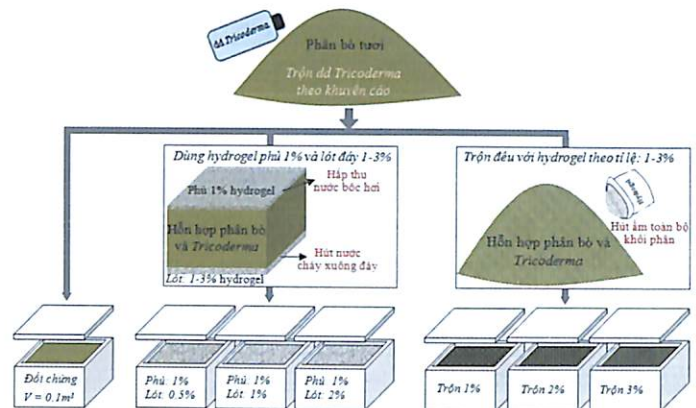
dd Tricoderma

Phân bò tươi
Trộn dd Tricoderma theo khuyến cáo

Dùng hydrogel phủ 1% và lót đáy 1-3%

Phủ 1% hydrogel

Hấp thu nước bốc hơi

Hỗn hợp phân bò và Tricoderma

Hút nước chảy xuống đáy

Lót: 1-3% hydrogel

Trộn đều với hydrogel theo tỉ lệ: 1-3%

hydrogel

Hút ẩm toàn bộ khối phân

Hỗn hợp phân bò và Tricoderma

Đối chứng
$V = 0.1m^3$

Phủ: 1%
Lót: 0.5%

Phủ: 1%
Lót: 1%

Phủ: 1%
Lót: 2%

Trộn 1%

Trộn 2%

Trộn 3%